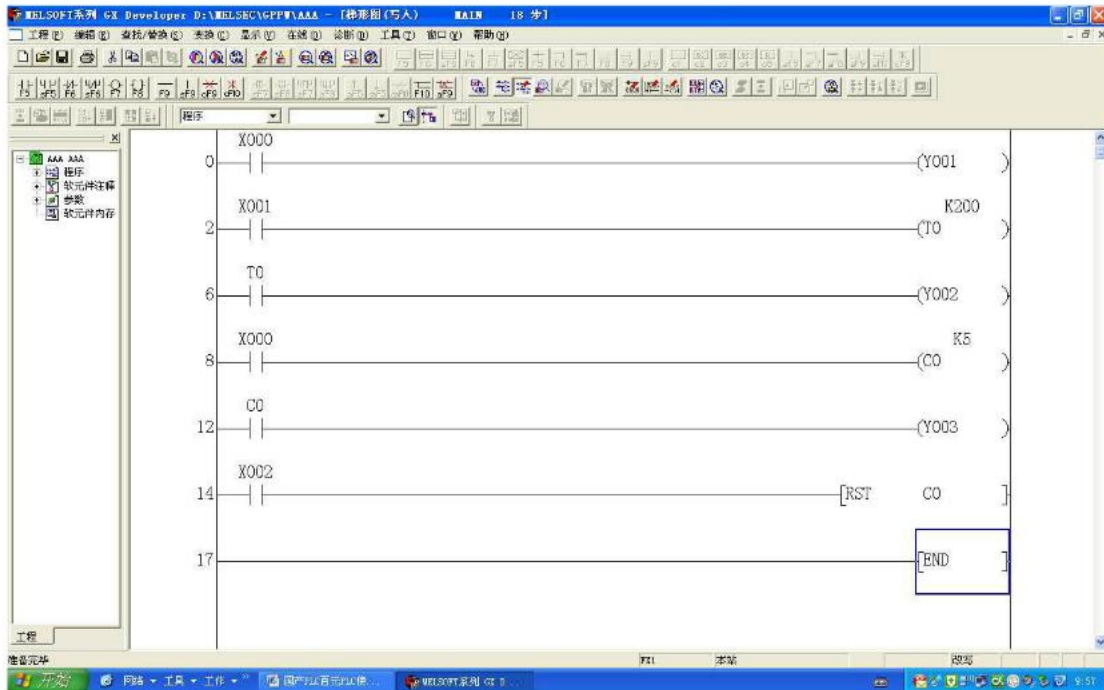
MELSOFT系列 GX Developer D:\MELSEC\GPPW\AAA - [梯形图(写入) MAIN 18 步]

工程(F) 编辑(E) 查找/替换(S) 变换(C) 显示(V) 在线(O) 诊断(D) 工具(T) 窗口(W) 帮助(H)

程序

AAA AAA
程序
软元件注释
参数
软元件内存

0 X000 (Y001 )

2 X001 K200 (T0 )

6 T0 (Y002 )

8 X000 K5 (C0 )

12 C0 (Y003 )

14 X002 [RST C0 ]

17 [END ]

工程

准备完毕 FX1 本站 改写

开始 网络 工具 工作 国产PLC首先PLC使... MELSOFT系列 GX D... 9:57